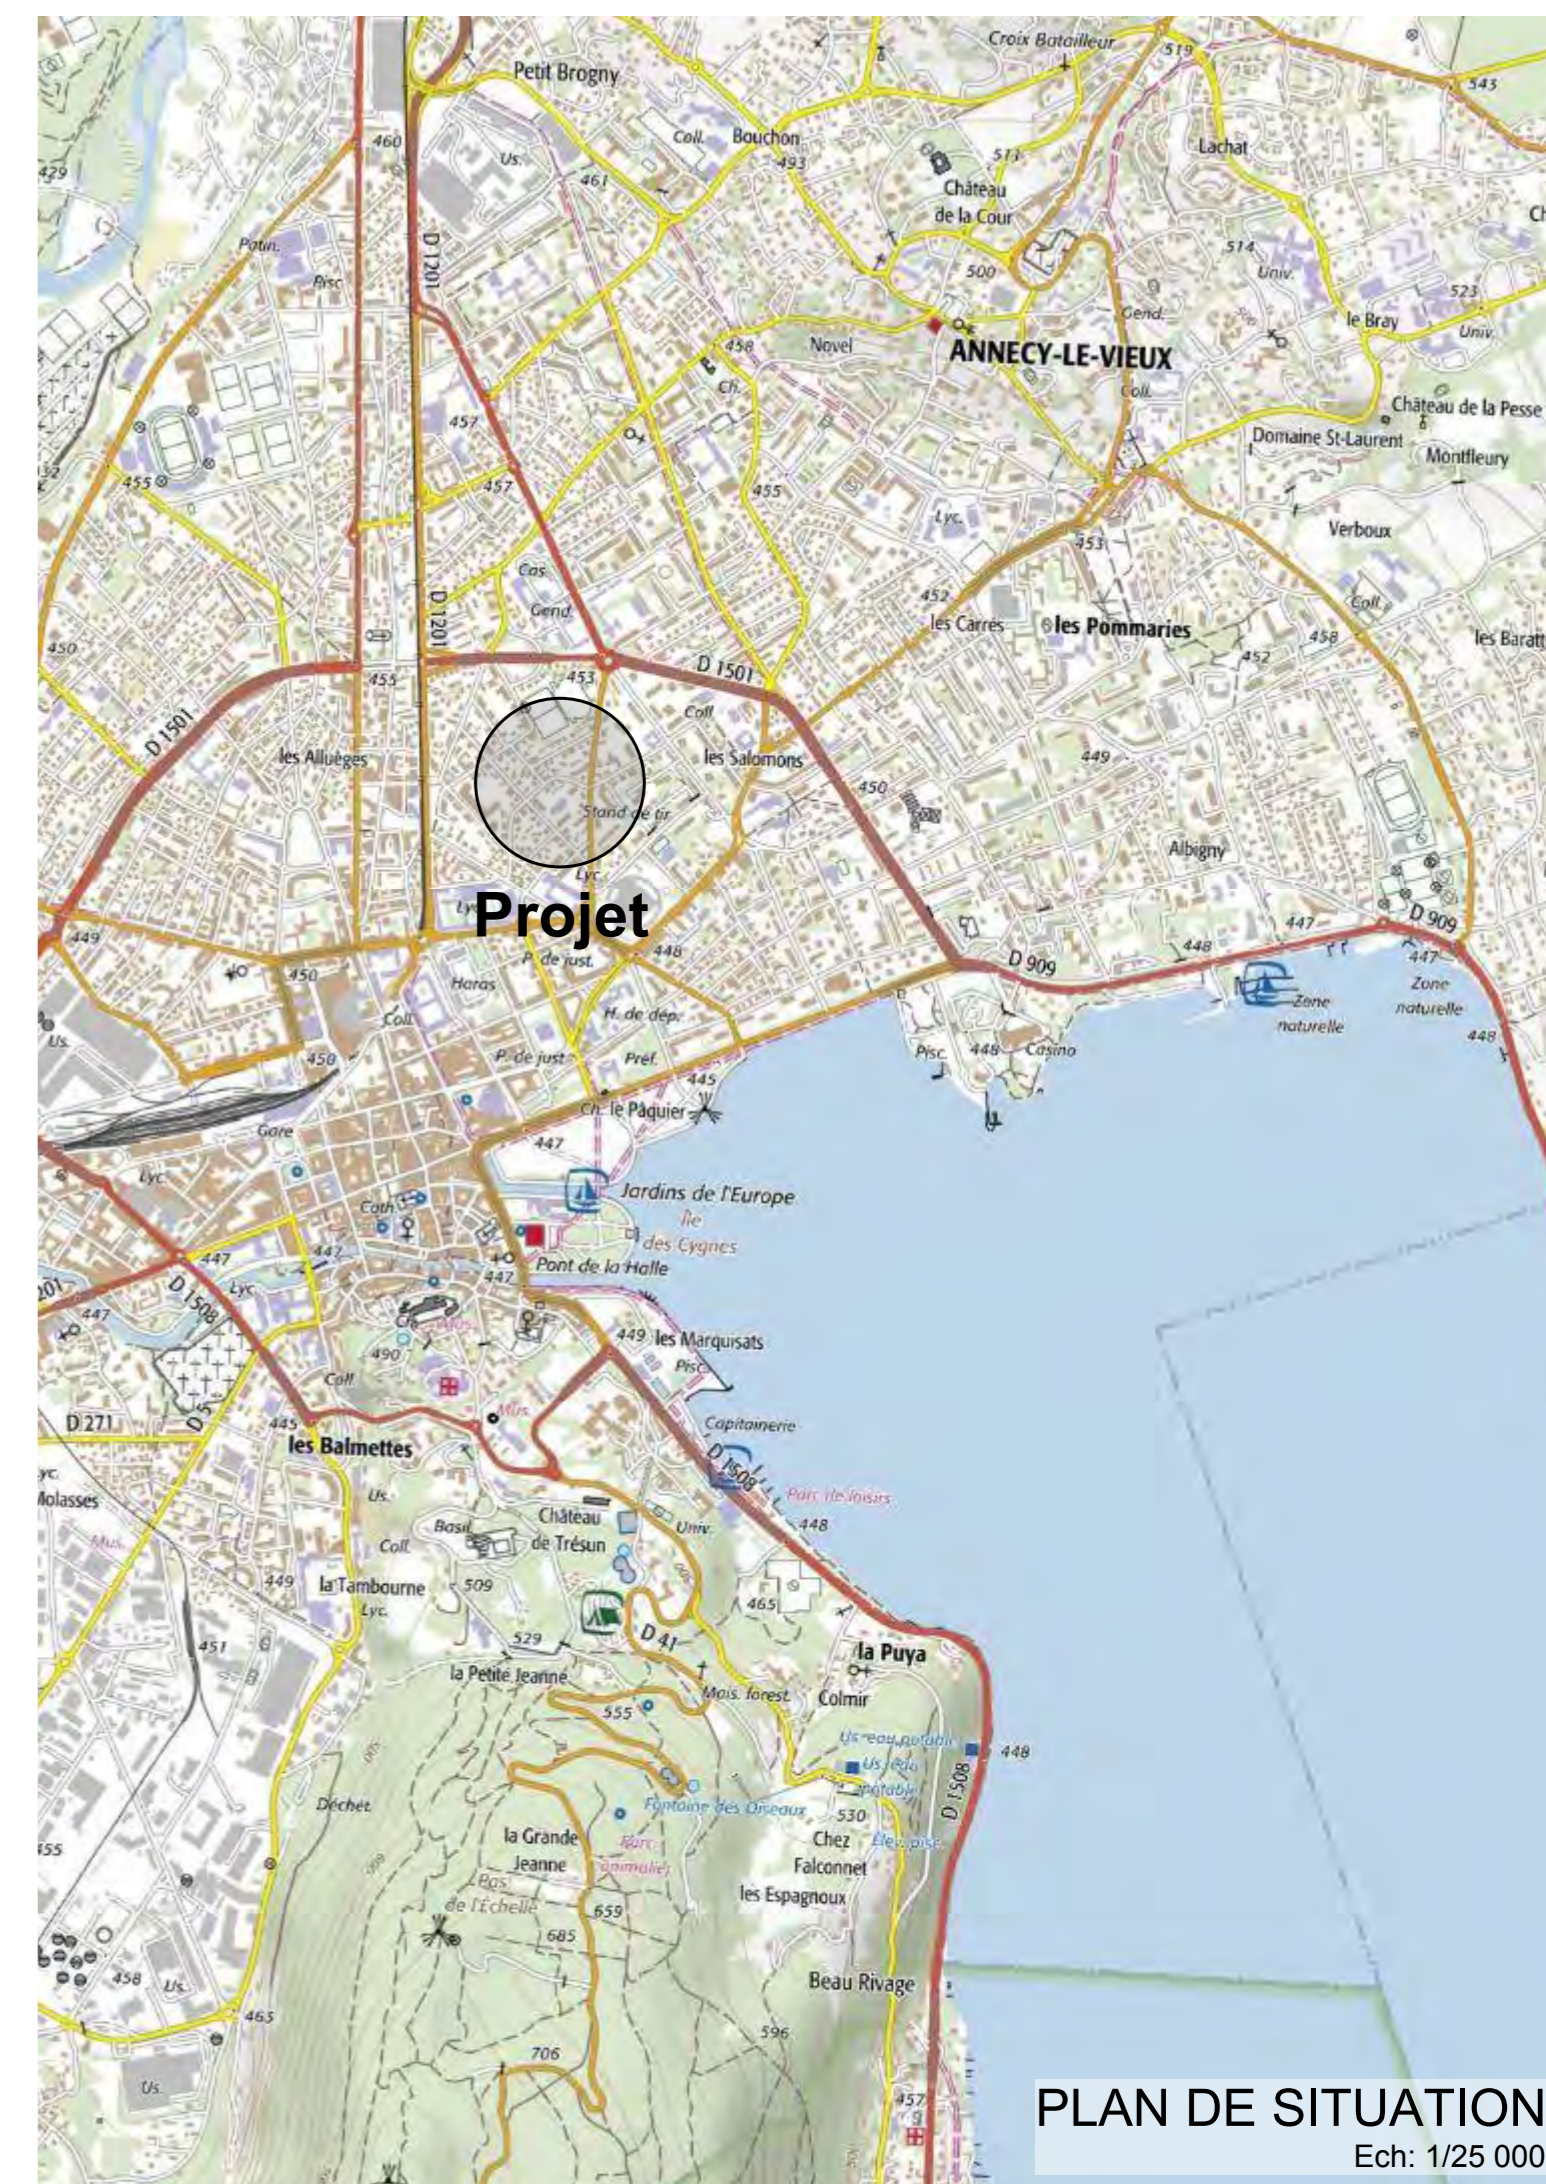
Croix Batailleur
Petit Brogny
Coll.
Bouchon
493
Us.
461
460
429
Château de la Cour
513
500
Lachat
543
Ch
514
Univ.
Gend.
523
le Bray
Univ.
ANNECY-LE-VIEUX
Novel
458
Ch.
Coll.
Patin.
Pisc.
D 1201
Château de la Pesse
Domaine St-Laurent
Montfleury
457
457
455
455
Lyc.
453
Verboux
Cas.
Gend.
D 1201
452
les Carres
les Pommaries
Coll.
458
les Baratt
450
455
453
D 1501
452
Coll.
D 1501
les Allueges
les Salomons
449
Stand de tir
450
Albigny
Lyc.
Projet
P. de just.
448
447
D 909
449
450
Haras
448
D 909
447
Zone naturelle
Zone naturelle
448
H. de dép.
Coll.
450
P. de just.
Préf.
Pisc.
448
Casino
Us.
445
Ch. le Pâquier
Gare
447
Lyc.
Jardins de l'Europe
Cath.
Île des Cygnes
447
442
Pont de la Halle
447
Lyc.
442
D 1508
Ch.
Mus.
449
les Marquisats
Pisc.
490
Coll.
D 271
D 5
445
Mus.
Capitainerie
les Balmettes
D 1508
Parc de loisirs
Lyc.
Molasses
Us.
448
Château de Trésun
Basil.
Coll.
Univ.
Mus.
449
la Tambourne
509
Lyc.
465
451
529
D 41
la Puya
la Petite Jeanne
Mais. forest.
Colmir
555
Us. eau potable
448
Us. Eau potable
Déchet.
Fontaine des Oiseaux
530
D 1508
la Grande Jeanne
Parc animalier
Chez Falconnet
Élev. pisc.
455
Pas de l'Échelle
659
les Espagnoux
685
458
Us.
Beau Rivage
463
596
706
Us.
457
PLAN DE SITUATION
Ech: 1/25 000